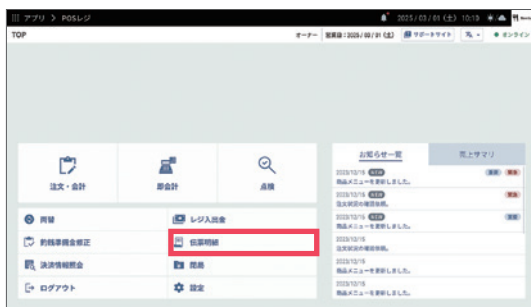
アプリ > POSレジ

2025 / 03 / 01 (土) 10:19

TOP

オーナー 営業日：2025 / 03 / 01 (土) サポートサイト オンライン

注文・会計

即会計

点検

お知らせ一覧

売上サマリ

2023/12/15 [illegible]
商品メニューを更新しました。

2023/12/15
注文状況の確認依頼。

2023/12/15 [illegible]
商品メニューを更新しました。

2023/12/15
注文状況の確認依頼。

2023/12/15
商品メニューを更新しました。

2023/12/15
注文状況の確認依頼。

2023/12/15
商品メニューを更新しました。

両替

レジ入出金

釣銭準備金修正

伝票明細

決済情報照会

閉局

ログアウト

設定